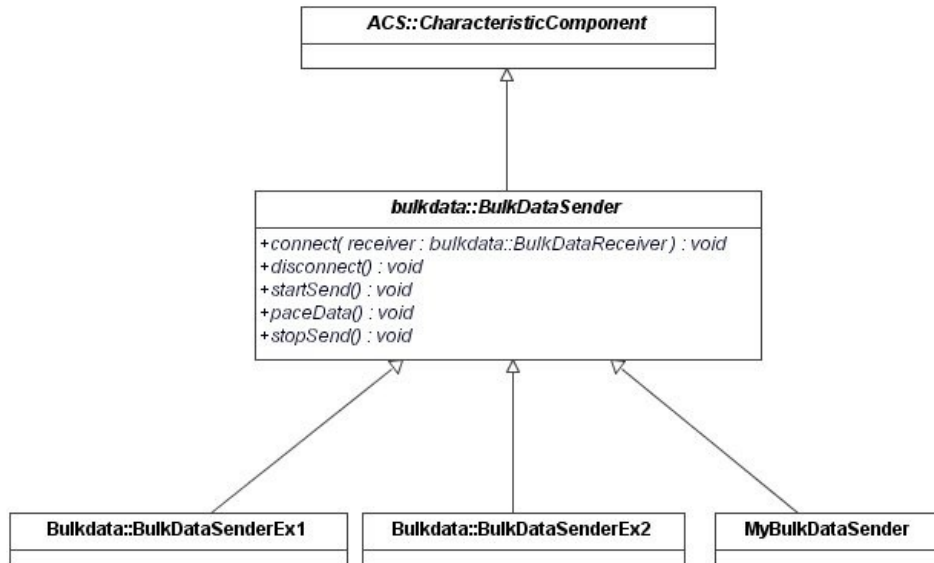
ACS::CharacteristicComponent

bulkdata::BulkDataSender

+connect( receiver : bulkdata::BulkDataReceiver ) : void
+disconnect() : void
+startSend() : void
+paceData() : void
+stopSend() : void

Bulkdata::BulkDataSenderEx1

Bulkdata::BulkDataSenderEx2

MyBulkDataSender